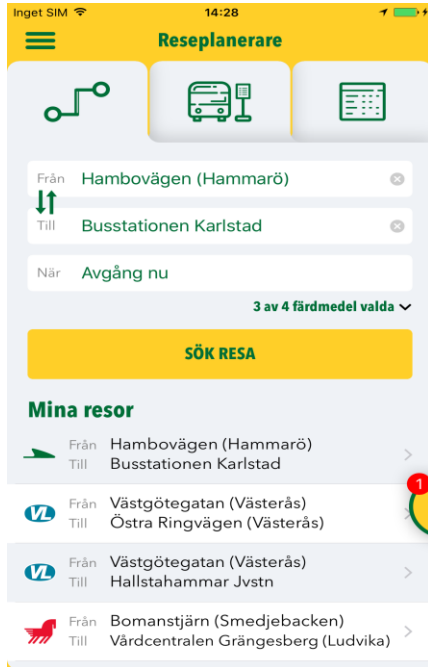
Inget SIM 14:28

Reseplanerare

Från Hambovägen (Hammarö)

Till Busstationen Karlstad

När Avgång nu

3 av 4 färdmedel valda

SÖK RESA

Mina resor

Från Hambovägen (Hammarö)
Till Busstationen Karlstad

VL
Från Västgötegatan (Västerås)
Till Östra Ringvägen (Västerås)

1

VL
Från Västgötegatan (Västerås)
Till Hallstahammar Jvstn

Från Bomanstjärn (Smedjebacken)
Till Vårdcentralen Grängesberg (Ludvika)